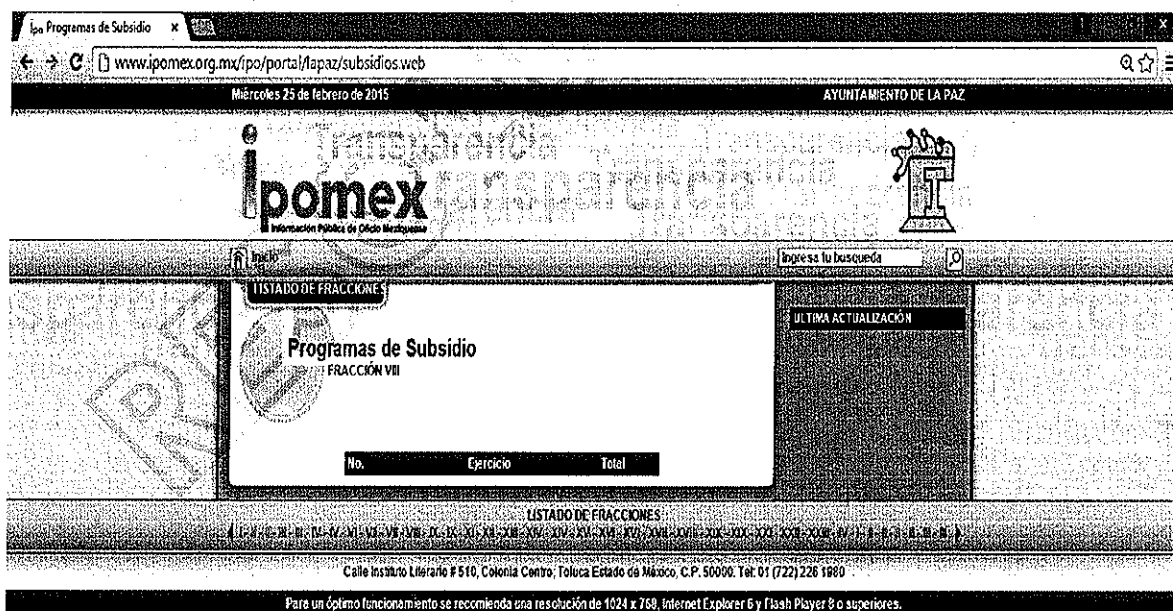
ipo Programas de Subsidio ×

www.ipomex.org.mx/ipo/portal/lapaz/subsidios.web

Miércoles 25 de febrero de 2015

AYUNTAMIENTO DE LA PAZ

Transparencia Transparencia

ipomex

Información Pública de Oficio Mexiquense

Inicio

Ingresa tu busqueda

LISTADO DE FRACCIONES

ULTIMA ACTUALIZACIÓN

Programas de Subsidio

FRACCIÓN VIII

| No. | Ejercicio | Total |
|---|---|---|

LISTADO DE FRACCIONES

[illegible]

Calle Instituto Literario # 510, Colonia Centro, Toluca Estado de México, C.P. 50000. Tel. 01 (722) 226 1980

Para un óptimo funcionamiento se recomienda una resolución de 1024 x 768, Internet Explorer 6 y Flash Player 8 o superiores.